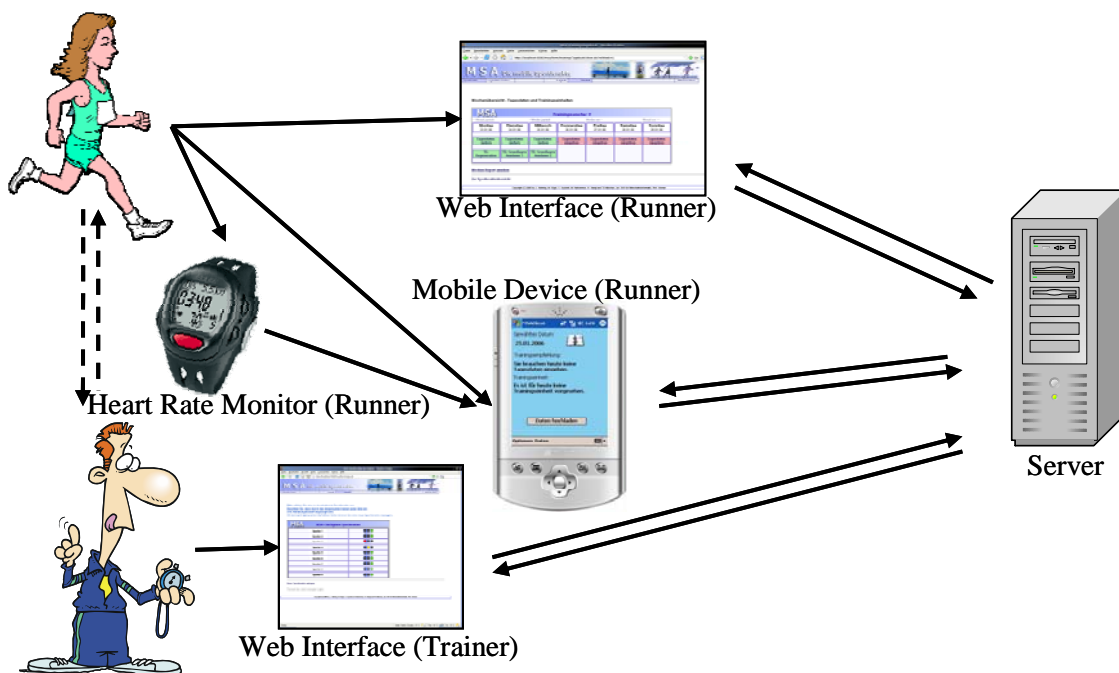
Web Interface (Runner)

Mobile Device (Runner)

Heart Rate Monitor (Runner)

Server

Web Interface (Trainer)

MSA

Gewähltes Datum:

25.01.2006

Trainingsempfehlung:

Sie brauchen heute keine Tasendaten einzugeben.

Trainingseinheit:

Es ist für heute keine Trainingseinheit eingetragen.

Daten hochladen

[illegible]